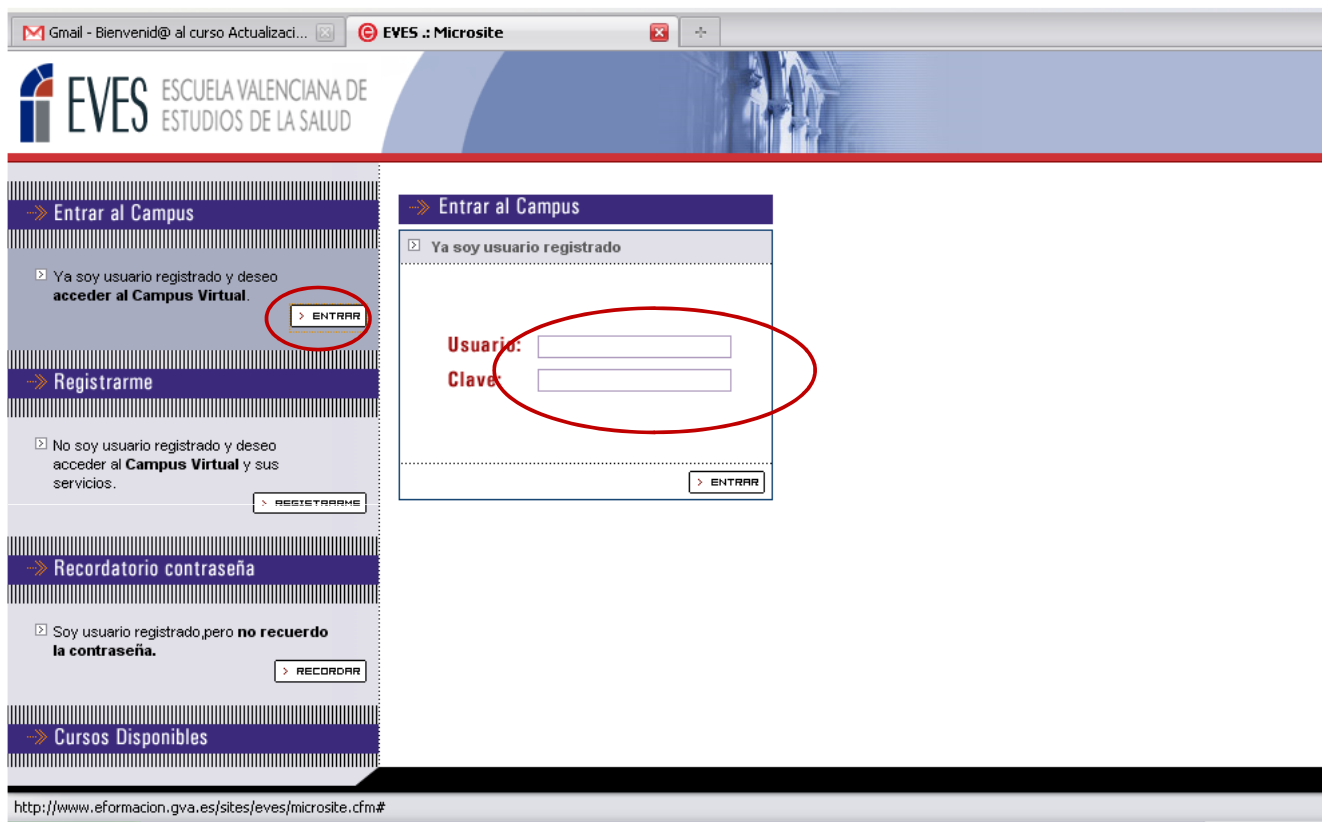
Gmail - Bienvenid@ al curso Actualizaci...
EVES .: Microsite

EVES ESCUELA VALENCIANA DE ESTUDIOS DE LA SALUD

Entrar al Campus

Ya soy usuario registrado y deseo **acceder al Campus Virtual**.

ENTRAR

Registrarme

No soy usuario registrado y deseo acceder al **Campus Virtual** y sus servicios.

REGISTRARME

Recordatorio contraseña

Soy usuario registrado,pero **no recuerdo la contraseña.**

RECORDAR

Cursos Disponibles

Entrar al Campus

Ya soy usuario registrado

Usuario:

Clave:

ENTRAR

http://www.eformacion.gva.es/sites/eves/microsite.cfm#